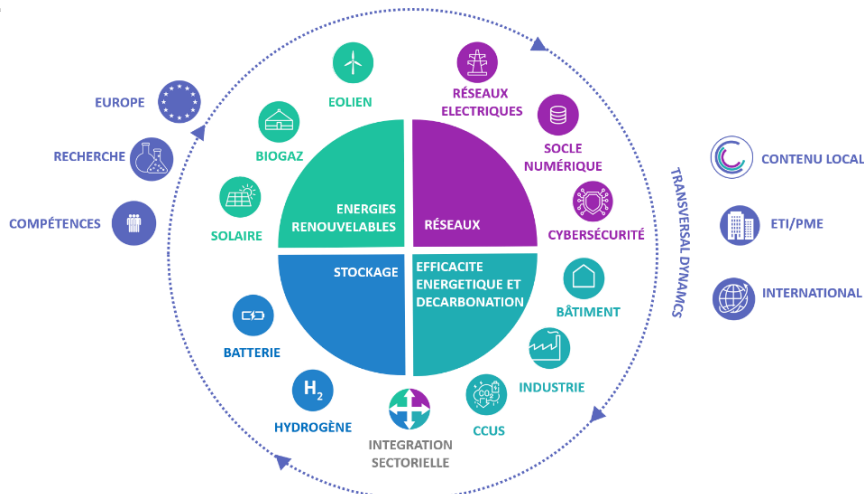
EUROPE

RECHERCHE

COMPÉTENCES

EOLIEN

BIOGAZ

SOLAIRE

ENERGIES RENOUVELABLES

RÉSEAUX ELECTRIQUES

SOCLE NUMÉRIQUE

CYBERSÉCURITÉ

RÉSEAUX

STOCKAGE

EFFICACITE ENERGETIQUE ET DECARBONATION

BÂTIMENT

INDUSTRIE

CCUS

$H_2$

HYDROGÈNE

BATTERIE

INTEGRATION SECTORIELLE

TRANSVERSAL DYNAMCS

CONTENU LOCAL

ETI/PME

INTERNATIONAL